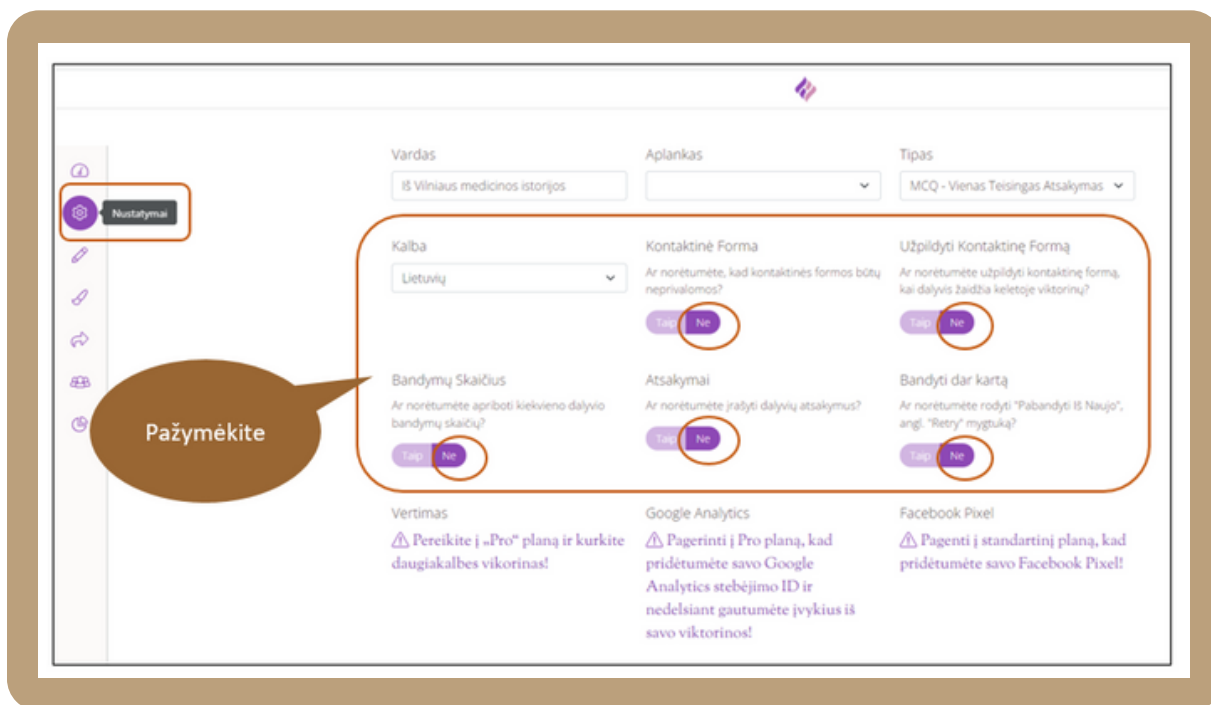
Nustatymai

Vardas
Iš Vilniaus medicinos istorijos

Aplankas

Tipas
MCQ - Vienas Teisingas Atsakymas

Kalba
Lietuvių

Kontaktinė Forma
Ar norėtumėte, kad kontaktinės formos būtų neprivalomos?
Taip Ne

Užpildyti Kontaktinę Formą
Ar norėtumėte užpildyti kontaktinę formą, kai dalyvis žaidžia keletoje viktorinų?
Taip Ne

Pažymėkite

Bandymų Skaičius
Ar norėtumėte apriboti kiekvieno dalyvio bandymų skaičių?
Taip Ne

Atsakymai
Ar norėtumėte įrašyti dalyvių atsakymus?
Taip Ne

Bandyti dar kartą
Ar norėtumėte rodyti "Pabandyti Iš Naujo", angl. "Retry" mygtuką?
Taip Ne

Vertimas
⚠ Pereikite į „Pro" planą ir kurkite daugiakalbes vikorinas!

Google Analytics
⚠ Pagerinti į Pro planą, kad pridėtumėte savo Google Analytics stebėjimo ID ir nedelsiant gautumėte įvykius iš savo viktorinos!

Facebook Pixel
⚠ Pagenti į standartinį planą, kad pridėtumėte savo Facebook Pixel!